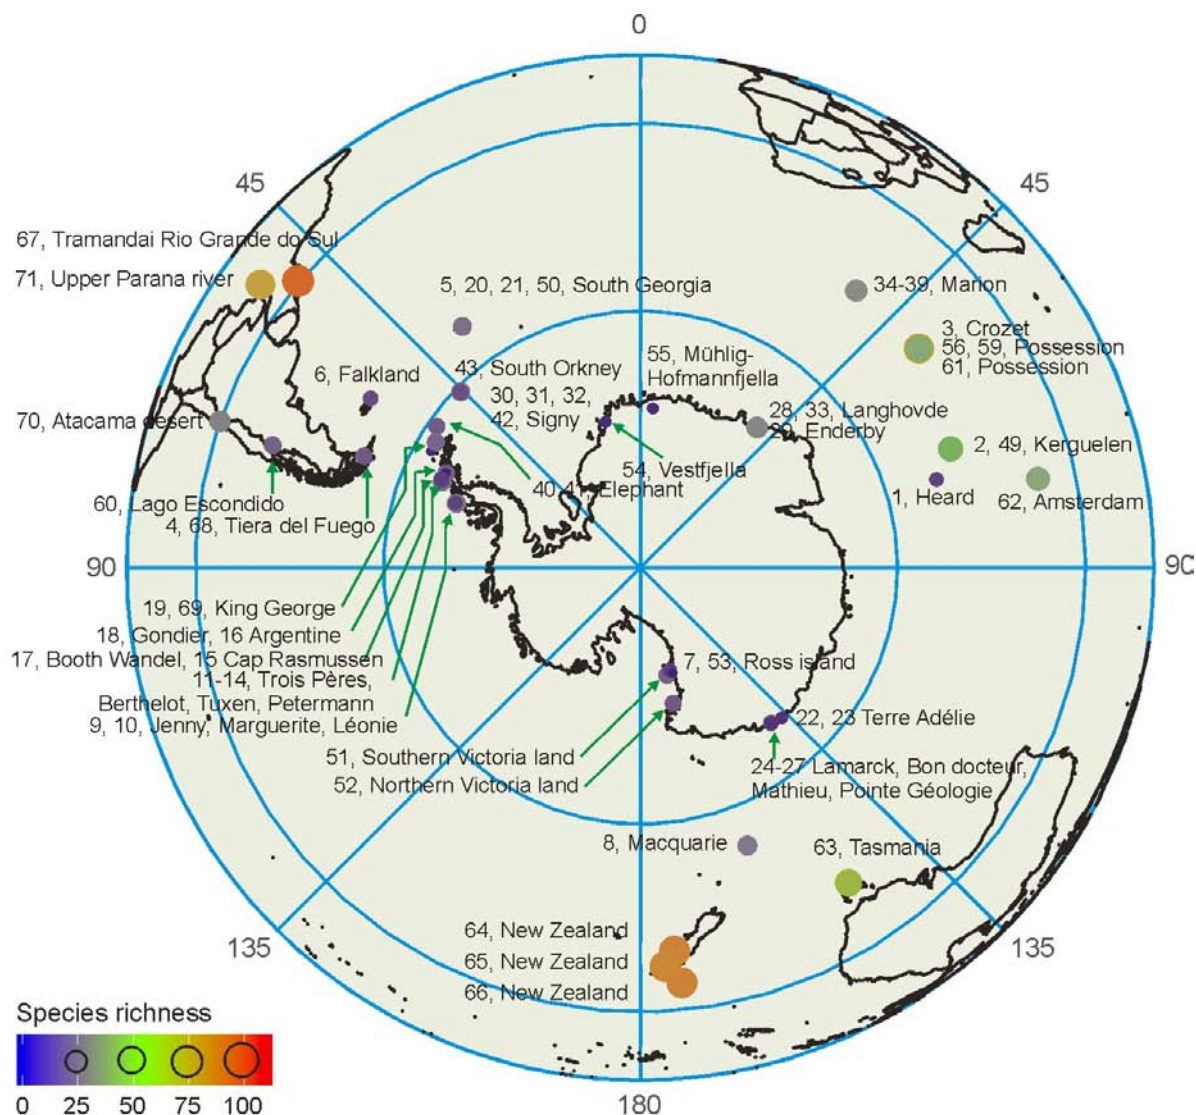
0

45

45

67, Tramandai Rio Grande do Sul

71, Upper Parana river

5, 20, 21, 50, South Georgia

34-39, Marion

3, Crozet
56, 59, Possession
61, Possession

6, Falkland

43, South Orkney
30, 31, 32,
42, Signy

55, Mühlig-Hofmannfjella

70, Atacama desert

28, 33, Langhovde
29, Enderby

2, 49, Kerguelen

54, Vestfjella

40, 41, Elephant

1, Heard

62, Amsterdam

60, Lago Escondido
4, 68, Tiera del Fuego

90

90

19, 69, King George
18, Gondier, 16 Argentine
17, Booth Wandel, 15 Cap Rasmussen
11-14, Trois Pères,
Berthelot, Tuxen, Petermann
9, 10, Jenny, Marguerite, Léonie

7, 53, Ross island

22, 23 Terre Adélie

51, Southern Victoria land
52, Northern Victoria land

24-27 Lamarck, Bon docteur,
Mathieu, Pointe Géologie

8, Macquarie

63, Tasmania

135

135

64, New Zealand
65, New Zealand
66, New Zealand

Species richness

0 25 50 75 100

180